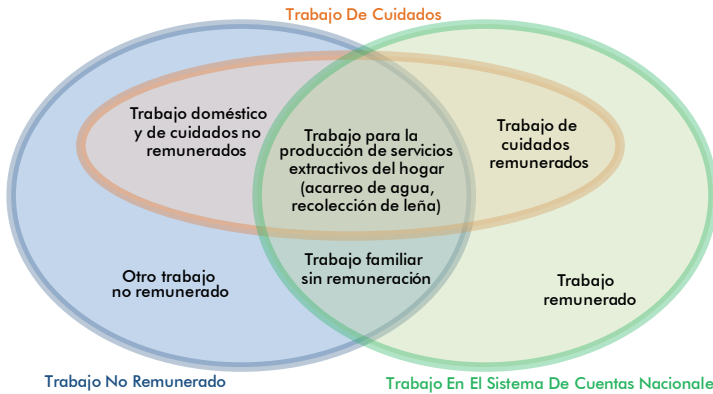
Trabajo De Cuidados

Trabajo doméstico y de cuidados no remunerados

Trabajo para la producción de servicios extractivos del hogar (acarreo de agua, recolección de leña)

Trabajo de cuidados remunerados

Otro trabajo no remunerado

Trabajo familiar sin remuneración

Trabajo remunerado

Trabajo No Remunerado

Trabajo En El Sistema De Cuentas Nacionale